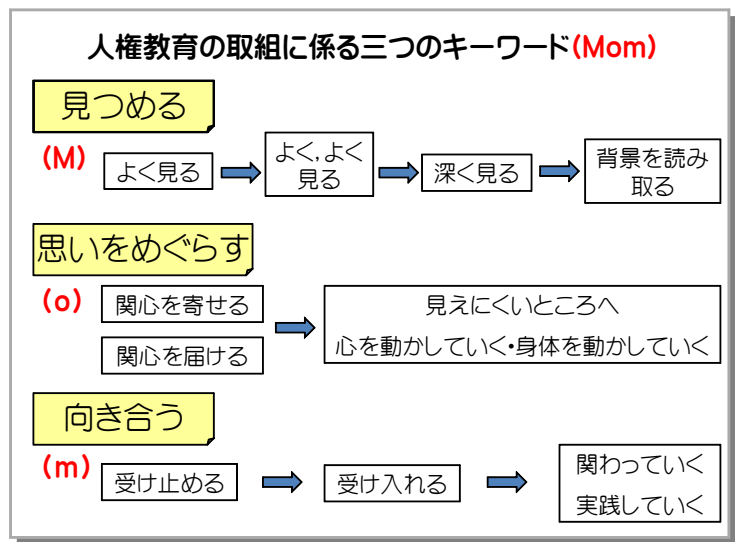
人権教育の取組に係る三つのキーワード（Mom）

見つめる

（M）

よく見る

よく,よく見る

深く見る

背景を読み取る

思いをめぐらす

（o）

関心を寄せる

関心を届ける

見えにくいところへ

心を動かしていく・身体を動かしていく

向き合う

（m）

受け止める

受け入れる

関わっていく

実践していく